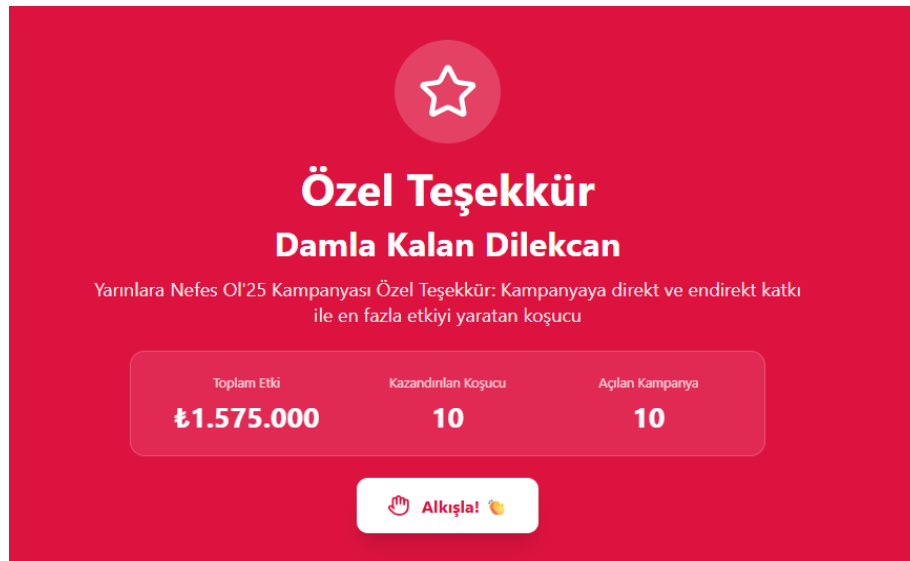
Özel Teşekkür

Damla Kalan Dilekcan

Yarınlara Nefes Ol'25 Kampanyası Özel Teşekkür: Kampanyaya direkt ve endirekt katkı ile en fazla etkiyi yaratan koşucu

| Toplam Etki | Kazandırılan Koşucu | Açılan Kampanya |
|---|---|---|
| ₺1.575.000 | 10 | 10 |

Alkışla! 👏